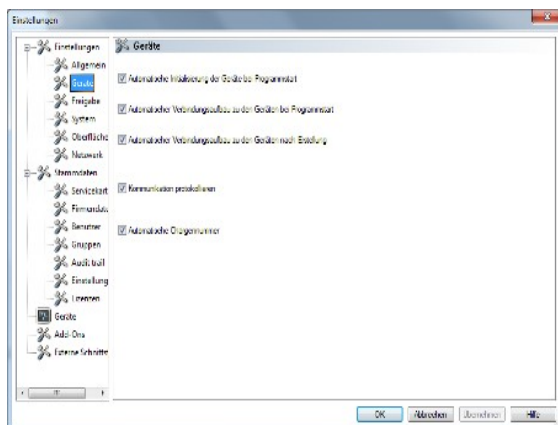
Einstellungen

Einstellungen
Allgemein
Geräte
Freigabe
System
Oberfläche
Netzwerk
Stammdaten
Servicekart
Firmendate
Benutzer
Gruppen
Audit trail
Einstellung
Lizenzen
Geräte
Add-Ons
Externe Schnittst

Geräte

Automatische Initialisierung der Geräte bei Programmstart

Automatischer Verbindungsaufbau zu den Geräten bei Programmstart

Automatischer Verbindungsaufbau zu den Geräten nach Erstellung

Kommunikation protokollieren

Automatische Chargennummer

OK
Abbrechen
Übernehmen
Hilfe